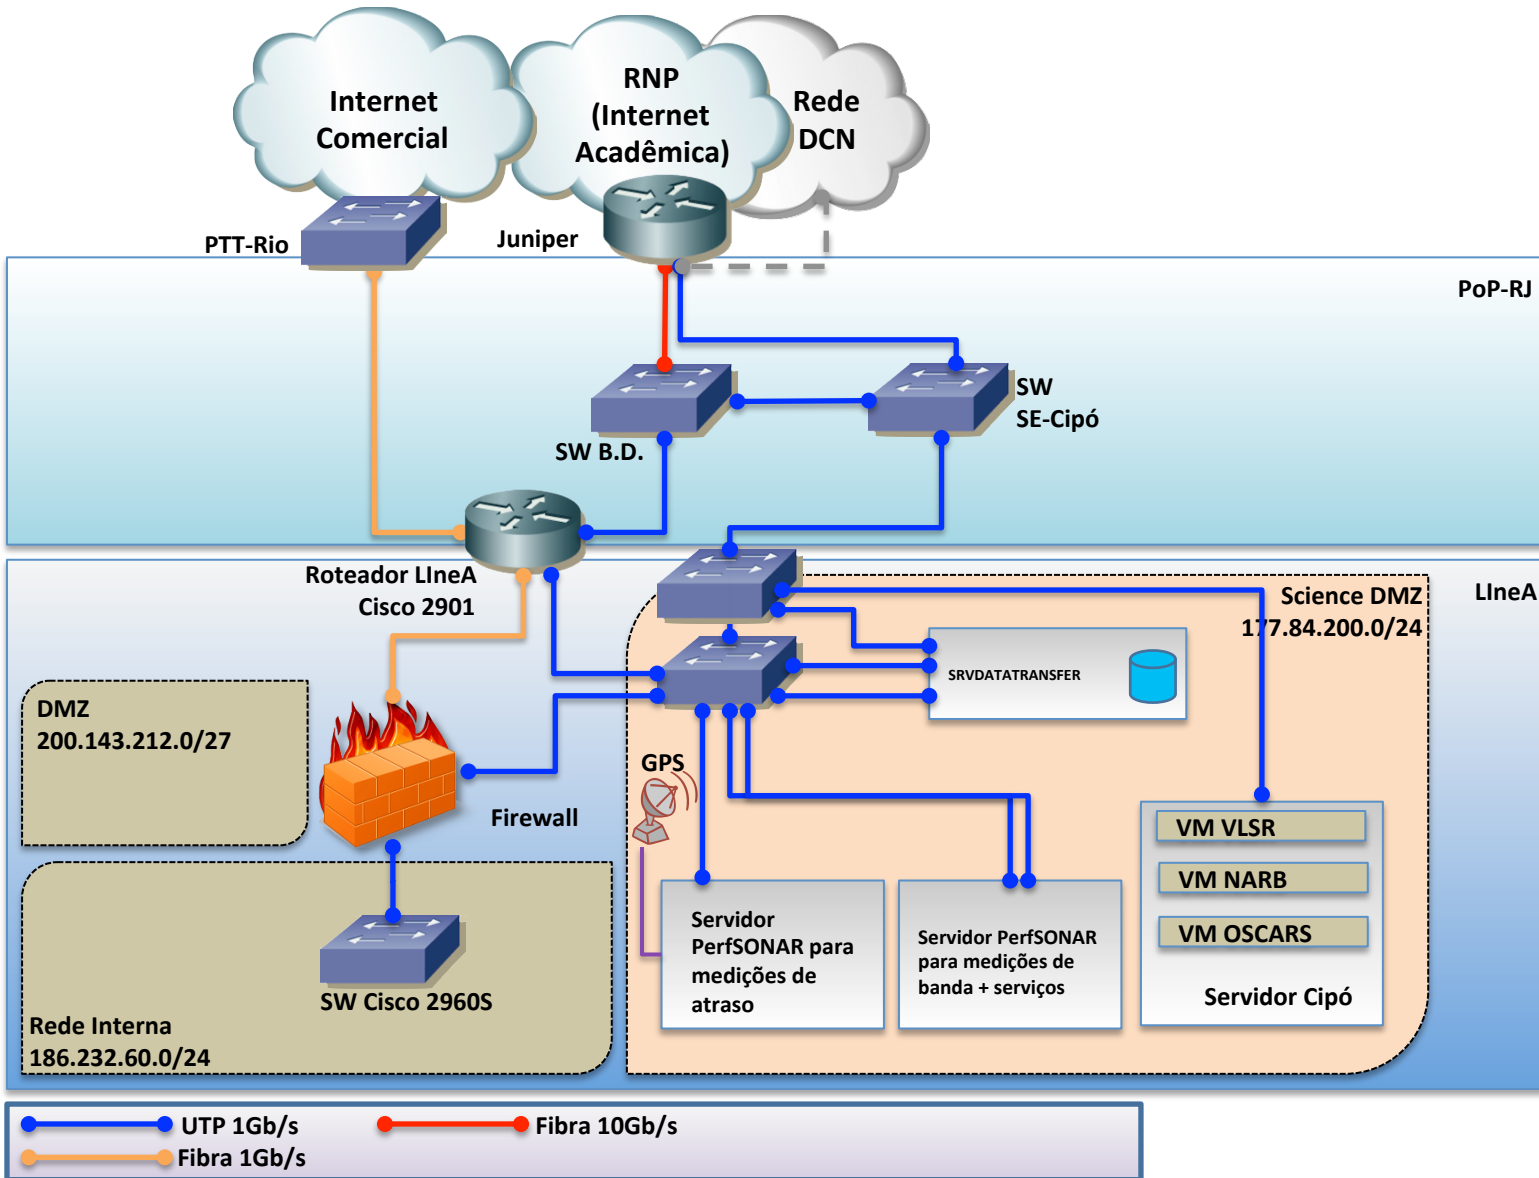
Internet Comercial

RNP (Internet Acadêmica)

Rede DCN

PTT-Rio

Juniper

PoP-RJ

SW SE-Cipó

SW B.D.

Roteador LIneA Cisco 2901

LIneA

Science DMZ 177.84.200.0/24

SRVDATATRANSFER

DMZ 200.143.212.0/27

GPS

Firewall

VM VLSR

VM NARB

VM OSCARS

Servidor Cipó

Servidor PerfSONAR para medições de atraso

Servidor PerfSONAR para medições de banda + serviços

SW Cisco 2960S

Rede Interna 186.232.60.0/24

UTP 1Gb/s

Fibra 10Gb/s

Fibra 1Gb/s